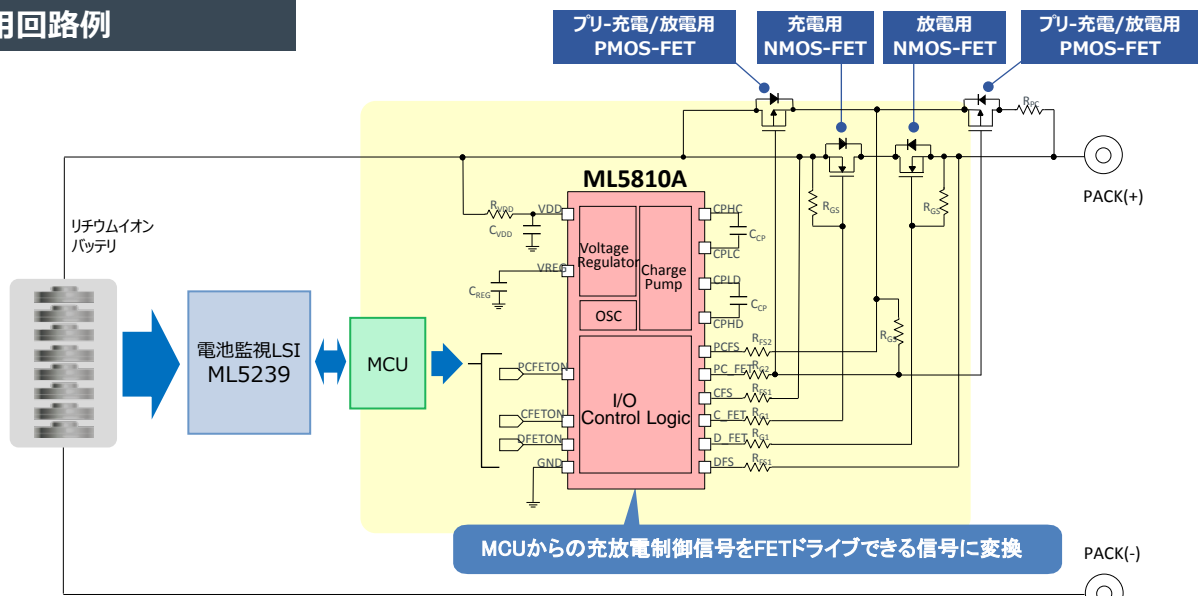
用回路例

プリ-充電/放電用
PMOS-FET

充電用
NMOS-FET

放電用
NMOS-FET

プリ-充電/放電用
PMOS-FET

$R_{PC}$

PACK(+)

ML5810A

リチウムイオン
バッテリ

$R_{VDD}$
VDD
$C_{VDD}$
VREG
$C_{REG}$

Voltage Regulator
Charge Pump
OSC
I/O
Control Logic

CPHC
$C_{CP}$
CPLC
CPLD
$C_{CP}$
CPHD
PCFS
$R_{FS2}$
PC_FET
$R_{FS2}$
CFS
$R_{FS1}$
C_FET
$R_{FS1}$
D_FET
$R_{FS1}$
DFS
$R_{FS1}$

$R_{GS}$
$R_{GS}$
$R_{GS}$

電池監視LSI
ML5239

MCU

PCFETON
CFETON
DFETON
GND

MCUからの充放電制御信号をFETドライブできる信号に変換

PACK(-)